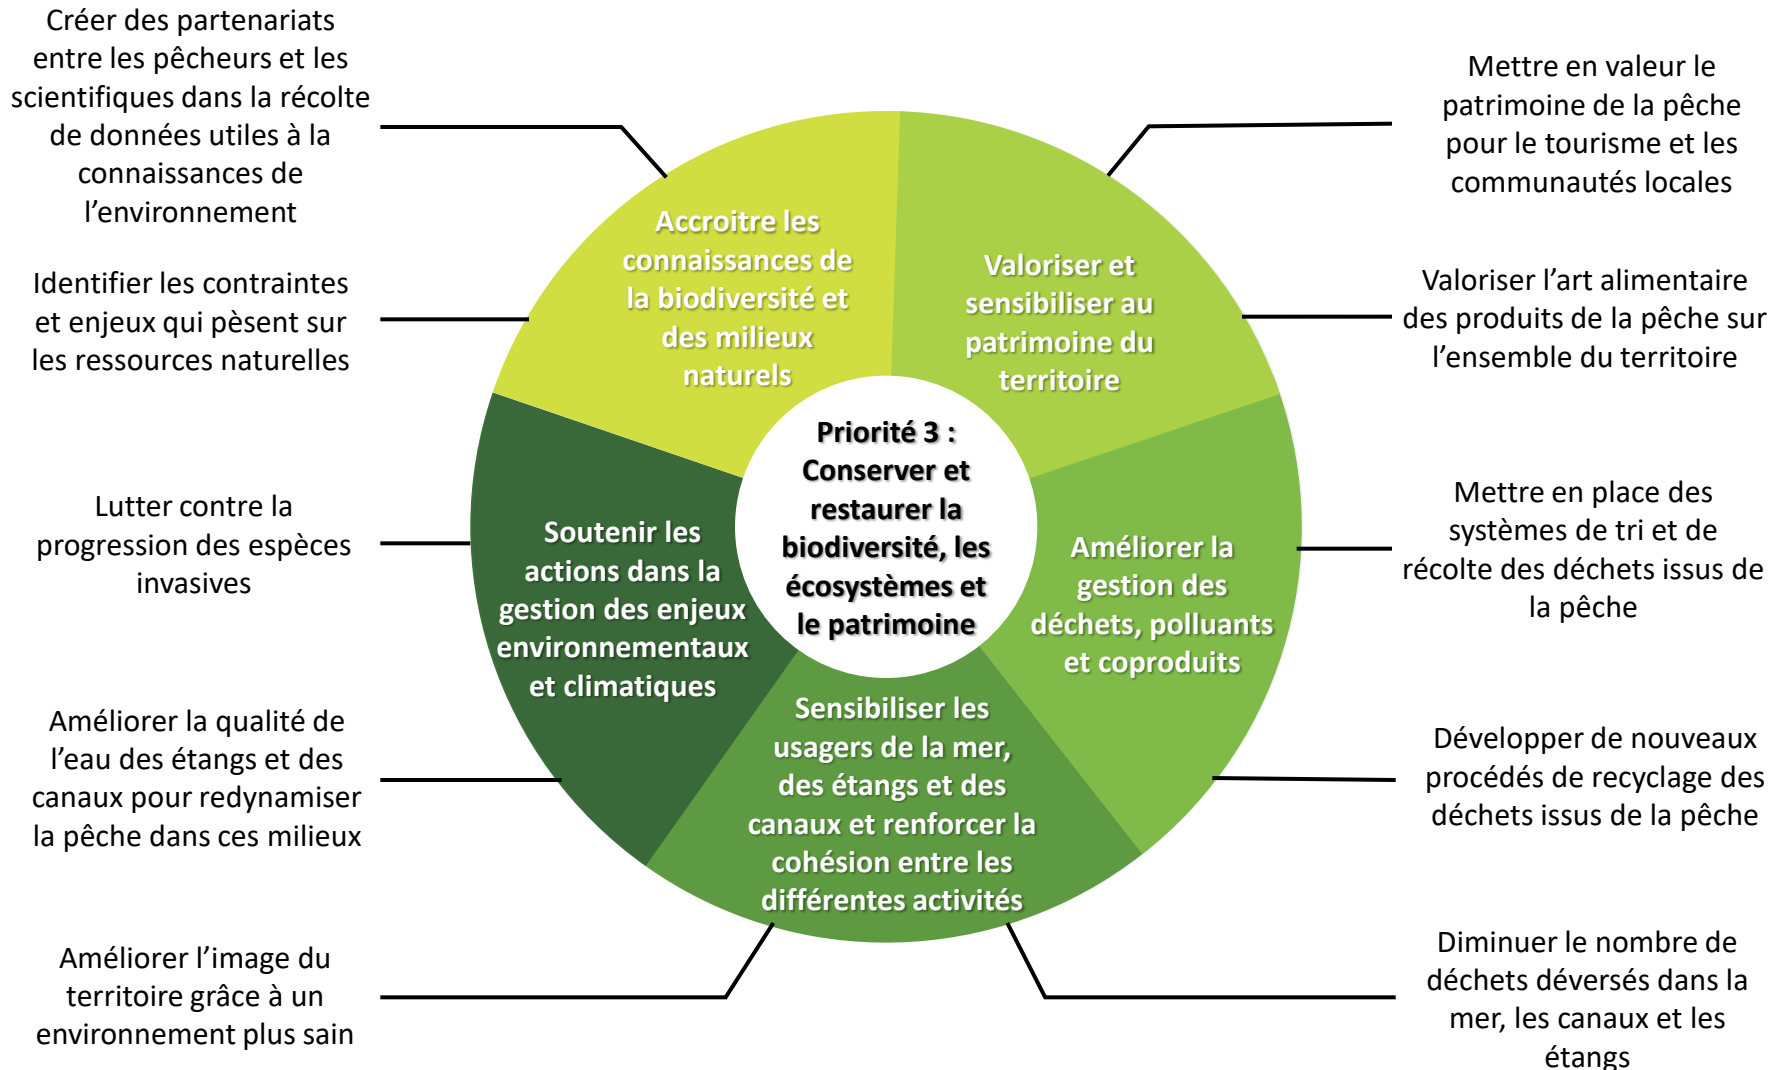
Priorité 3 : Conserver et restaurer la biodiversité, les écosystèmes et le patrimoine

Accroitre les connaissances de la biodiversité et des milieux naturels

Créer des partenariats entre les pêcheurs et les scientifiques dans la récolte de données utiles à la connaissances de l'environnement

Identifier les contraintes et enjeux qui pèsent sur les ressources naturelles

Valoriser et sensibiliser au patrimoine du territoire

Mettre en valeur le patrimoine de la pêche pour le tourisme et les communautés locales

Valoriser l'art alimentaire des produits de la pêche sur l'ensemble du territoire

Améliorer la gestion des déchets, polluants et coproduits

Mettre en place des systèmes de tri et de récolte des déchets issus de la pêche

Développer de nouveaux procédés de recyclage des déchets issus de la pêche

Sensibiliser les usagers de la mer, des étangs et des canaux et renforcer la cohésion entre les différentes activités

Diminuer le nombre de déchets déversés dans la mer, les canaux et les étangs

Améliorer l'image du territoire grâce à un environnement plus sain

Soutenir les actions dans la gestion des enjeux environnementaux et climatiques

Lutter contre la progression des espèces invasives

Améliorer la qualité de l'eau des étangs et des canaux pour redynamiser la pêche dans ces milieux